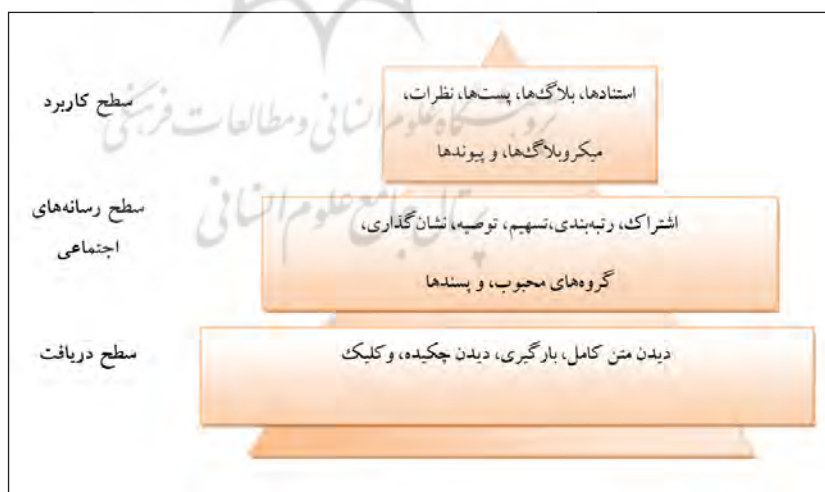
سطح کاربرد

استنادها، بلاگ‌ها، پست‌ها، نظرات، میکروبلاگ‌ها، و پیوندها

سطح رسانه‌های اجتماعی

اشتراک، رتبه‌بندی،تسهیم، توصیه، نشان‌گذاری، گروه‌های محبوب، و پسندها

سطح دریافت

دیدن متن کامل، بارگیری، دیدن چکیده، وکلیک

پژوهشگاه علوم انسانی و مطالعات فرهنگی
پرتال جامع علوم انسانی